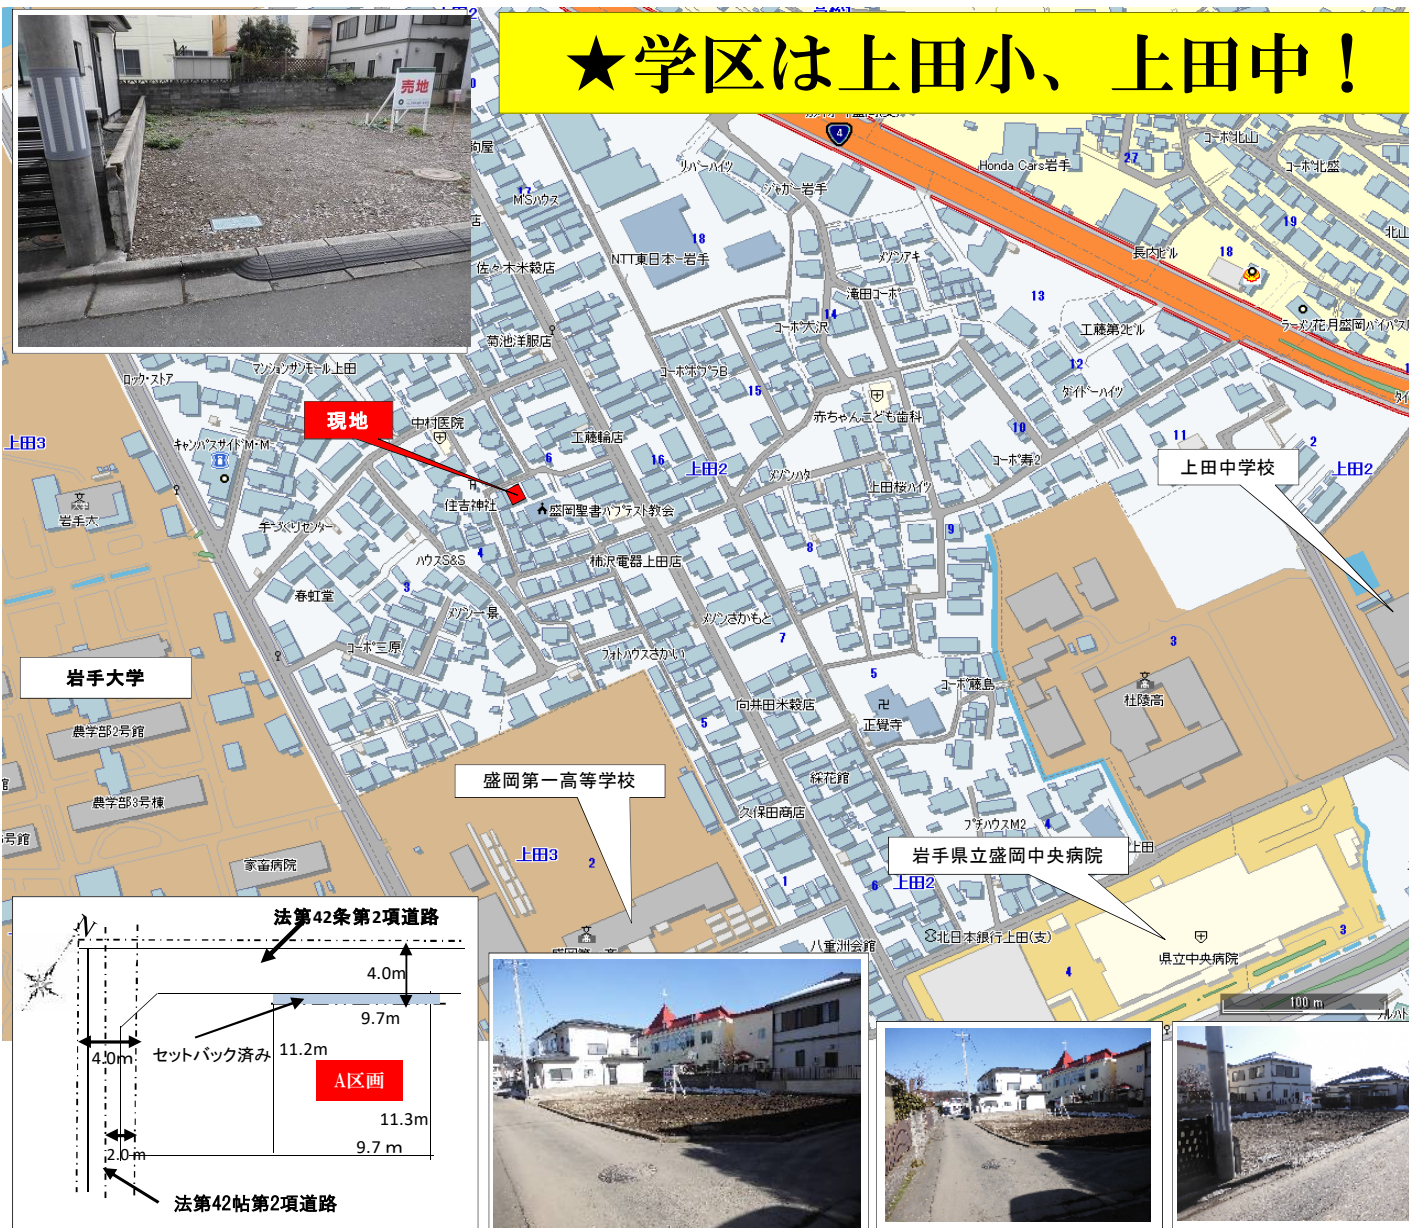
★学区は上田小、上田中！

売地

現地

上田中学校

岩手大学

盛岡第一高等学校

岩手県立盛岡中央病院

4
Honda Cars岩手
コーポ北山
コーポ北盛
北山
長内ビル
ラーメン花月盛岡バイパス
工藤第2ビル
ダイドーハイツ
リバーハイツ
ジャガー岩手
MSハウス
NTT東日本−岩手
メゾンアキ
滝田コーポ
コーポ大沢
佐々木米穀店
菊池洋服店
コーポポプラB
赤ちゃんこども歯科
工藤輪店
マンションサンモール上田
ロック・ストア
中村医院
キャンパスサイドM・M
上田3
岩手大
手づくりセンター
住吉神社
盛岡聖書バプテスト教会
上田2
メゾンハタ
上田桜ハイツ
コーポ寿2
上田2
柿沢電器上田店
ハウスS&S
春虹堂
メゾン一泉
メゾンさかもと
コーポ三原
フォトハウスさかい
コーポ藤島
杜陵高
向井田米穀店
正覚寺
農学部2号館
農学部3号棟
綜花館
久保田商店
プチハウスM2
上田3
家畜病院
上田2
北日本銀行上田(支)
八重洲会館
県立中央病院
100 m

法第42条第2項道路
4.0m
9.7m
4.0m
セットバック済み
11.2m
A区画
11.3m
2.0m
9.7 m
法第42帖第2項道路